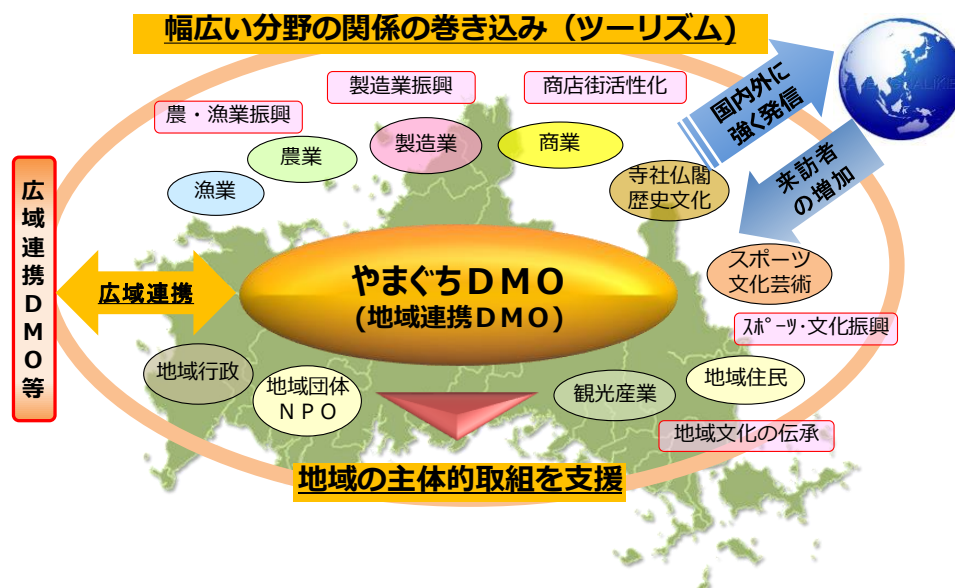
幅広い分野の関係の巻き込み（ツーリズム）

国内外に強く発信

来訪者の増加

製造業振興

商店街活性化

農・漁業振興

製造業

商業

農業

漁業

寺社仏閣歴史文化

広域連携ＤＭＯ等

広域連携

やまぐちＤＭＯ
（地域連携ＤＭＯ）

スポーツ文化芸術

ｽﾎﾟｰﾂ･文化振興

地域行政

地域団体ＮＰＯ

観光産業

地域住民

地域文化の伝承

地域の主体的取組を支援